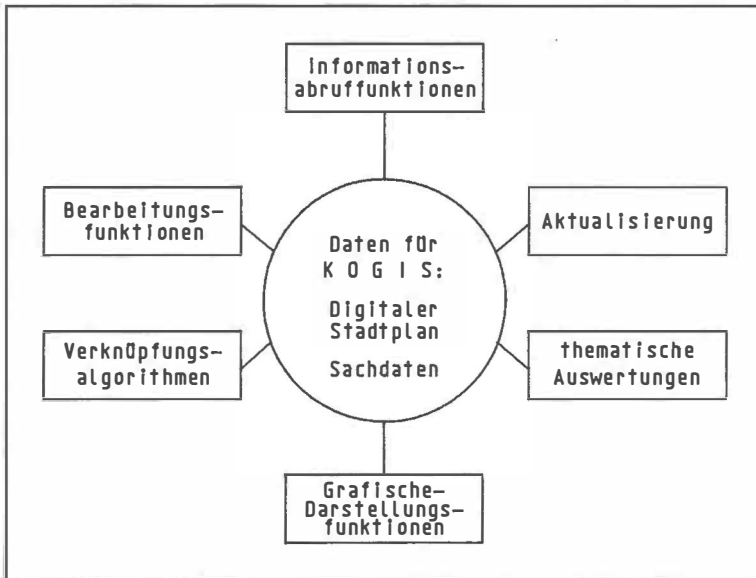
Informations-abruffunktionen

Bearbeitungs-funktionen

Aktualisierung

Daten für
K O G I S:

Digitaler Stadtplan

Sachdaten

Verknüpfungs-algorithmen

thematische Auswertungen

Grafische-Darstellungs-funktionen